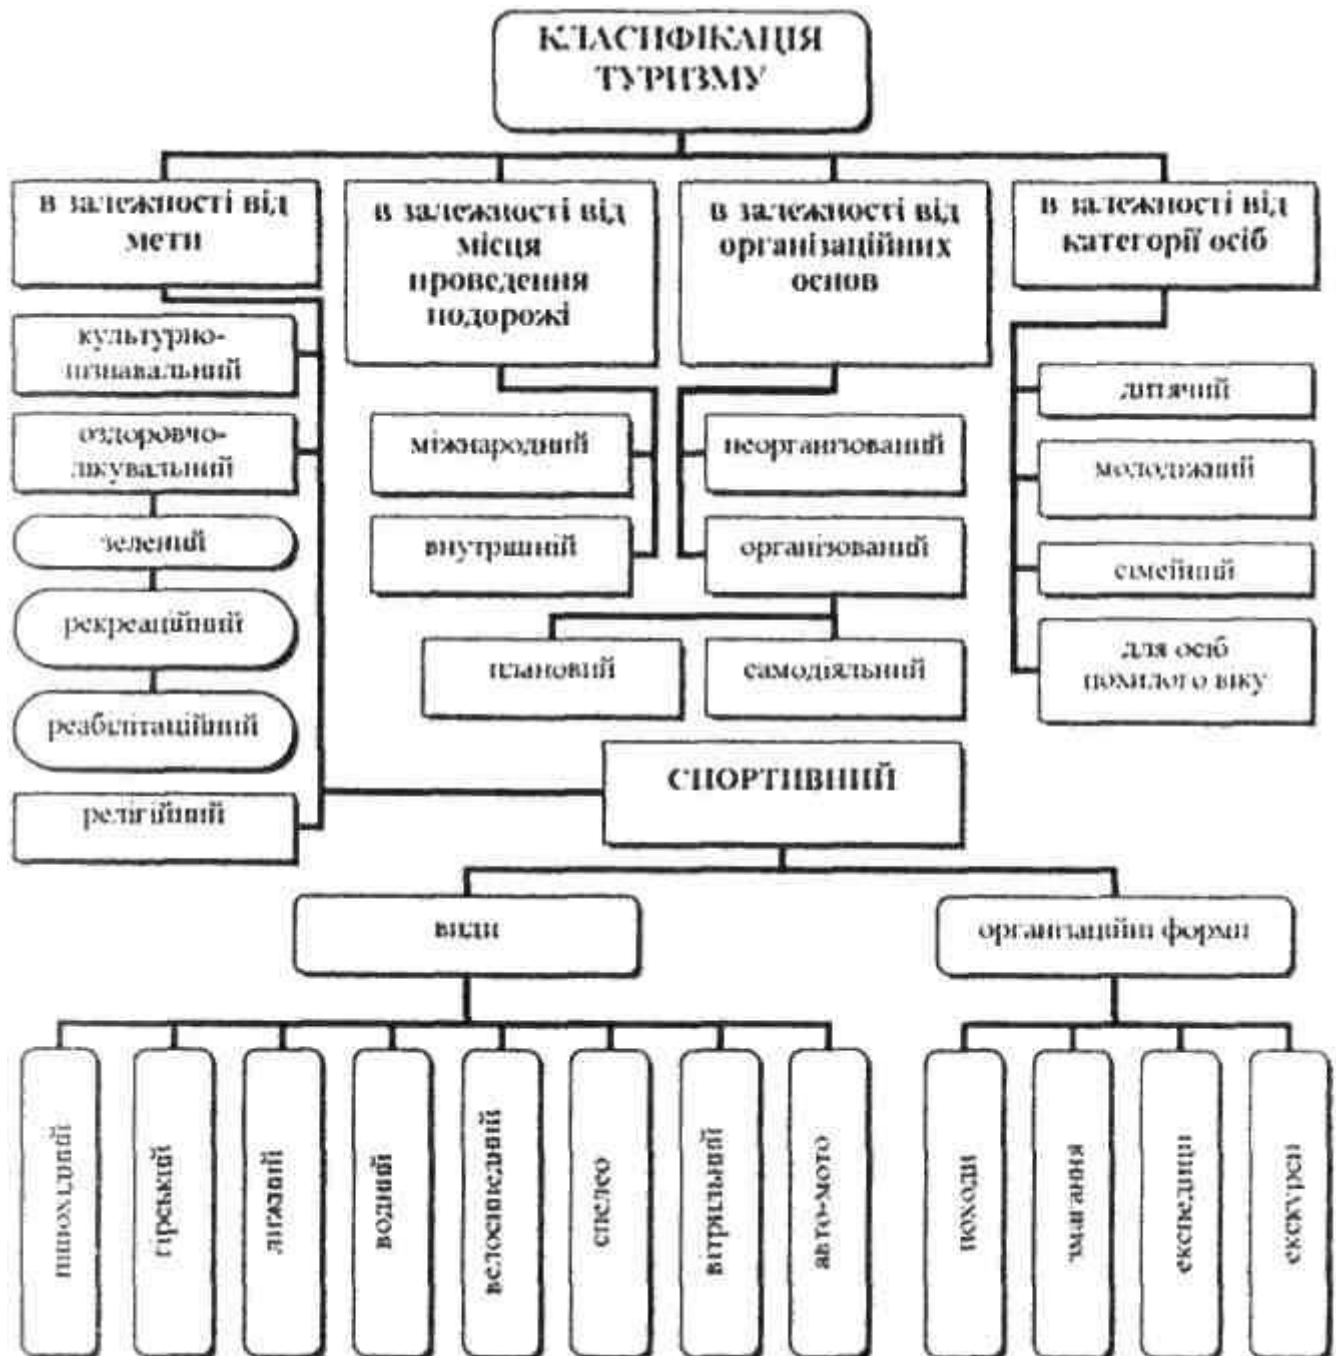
КЛАСИФІКАЦІЯ ТУРИЗМУ

в залежності від мети

культурно-пізнавальний

оздоровчо-лікувальний

зелений

рекреаційний

реабілітаційний

релігійний

в залежності від місця проведення подорожі

міжнародний

внутрішній

в залежності від організаційних основ

неорганізований

організований

плановий

самодіяльний

в залежності від категорії осіб

дитячий

молодіжний

сімейний

для осіб похилого віку

СПОРТИВНИЙ

види

пішохідний

гірський

лижний

водний

велосипедний

спелео

вітрильний

авто-мото

організаційні форми

походи

змагання

експедиції

екскурсії